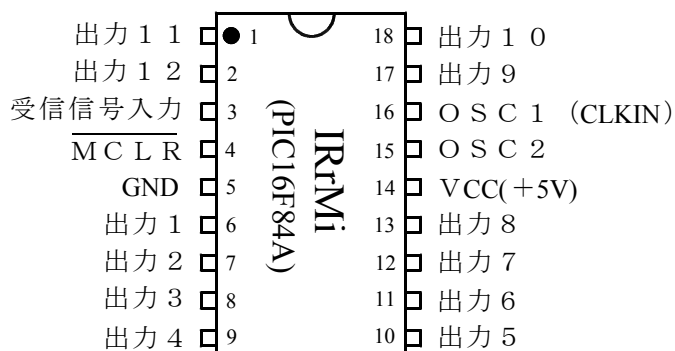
出力11 1
出力12 2
受信信号入力 3
$\overline{MCLR}$ 4
GND 5
出力1 6
出力2 7
出力3 8
出力4 9

IRrMi
(PIC16F84A)

18 出力10
17 出力9
16 OSC1 (CLKIN)
15 OSC2
14 VCC(+5V)
13 出力8
12 出力7
11 出力6
10 出力5